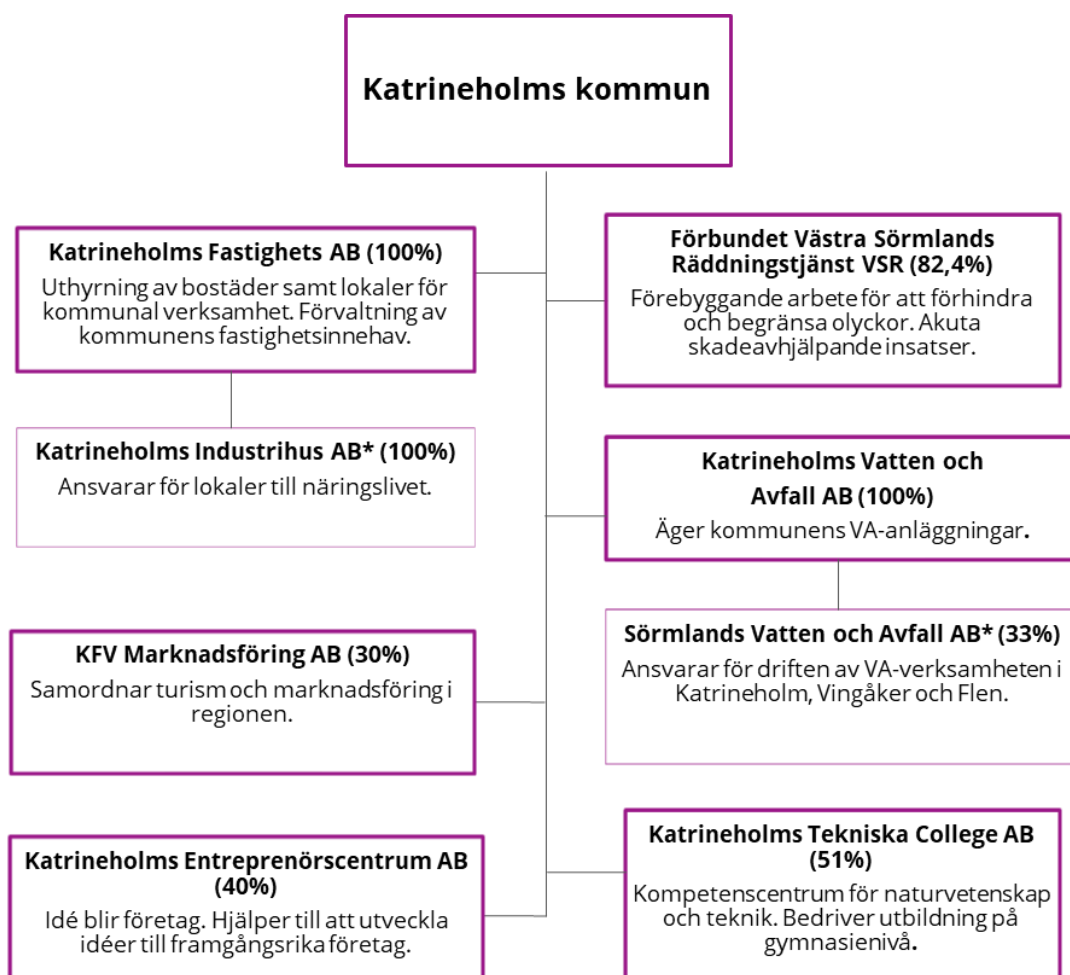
Katrineholms kommun

Katrineholms Fastighets AB (100%)
Uthyrning av bostäder samt lokaler för kommunal verksamhet. Förvaltning av kommunens fastighetsinnehav.

Katrineholms Industrihus AB* (100%)
Ansvarar för lokaler till näringslivet.

KFV Marknadsföring AB (30%)
Samordnar turism och marknadsföring i regionen.

Katrineholms Entreprenörscentrum AB (40%)
Idé blir företag. Hjälper till att utveckla idéer till framgångsrika företag.

Förbundet Västra Sörmlands Räddningstjänst VSR (82,4%)
Förebyggande arbete för att förhindra och begränsa olyckor. Akuta skadeavhjälpande insatser.

Katrineholms Vatten och Avfall AB (100%)
Äger kommunens VA-anläggningar.

Sörmlands Vatten och Avfall AB* (33%)
Ansvarar för driften av VA-verksamheten i Katrineholm, Vingåker och Flen.

Katrineholms Tekniska College AB (51%)
Kompetenscentrum för naturvetenskap och teknik. Bedriver utbildning på gymnasienivå.